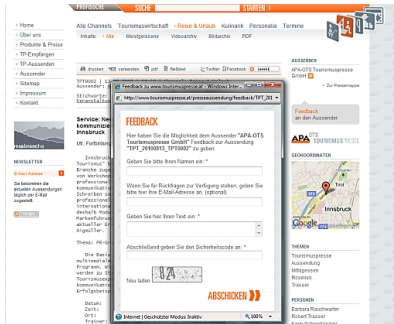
FEEDBACK SUCHE STARTEN

All Channels Tourismuswirtschaft + Reise & Urlaub Kulinarik Personalia Termine

Inhalte: Alle Meistgelesene Videoarchiv Bildarchiv PDF

Home
Über uns
Produkte & Preise
TP-Empfangen
TP-Aussenden
Aussender
Sitemap
Impressum
Kontakt

NEWSLETTER

Sie bekommen die aktuellen Aussendungen täglich per E-Mail zugesandt.

Service: Neu
kommunik
Innsbruck

Feedback zu www.tourismuspresse.at - Windows Inter...
http://www.tourismuspresse.at/pressaussendung/feedback/TPT_20...

FEEDBACK

Hier haben Sie die Möglichkeit dem Aussender "APA-OTS Tourismuspresse GmbH" Feedback zur Aussendung "TP_20100813_TPT0002" zu geben.

Geben Sie bitte Ihren Namen ein: *

Wenn Sie für Rückfragen zur Verfügung stehen, geben Sie bitte hier Ihre E-Mail-Adresse an. (optional)

Geben Sie hier Ihren Text ein: *

Abschließend geben Sie den Sicherheitscode an: *

Neu laden

ABSCHICKEN

Internet | Geschützter Modus: Inaktiv 100%

AUSSENDER
APA-OTS Tourismuspresse GmbH
Zur Pressemappe

Feedback an den Aussender

GEOKOORDINATEN

Innsbruck

THEMEN
Tourismuspresse
Aussendung
Mitgesse
Rosetald
Trasser

PERSONEN